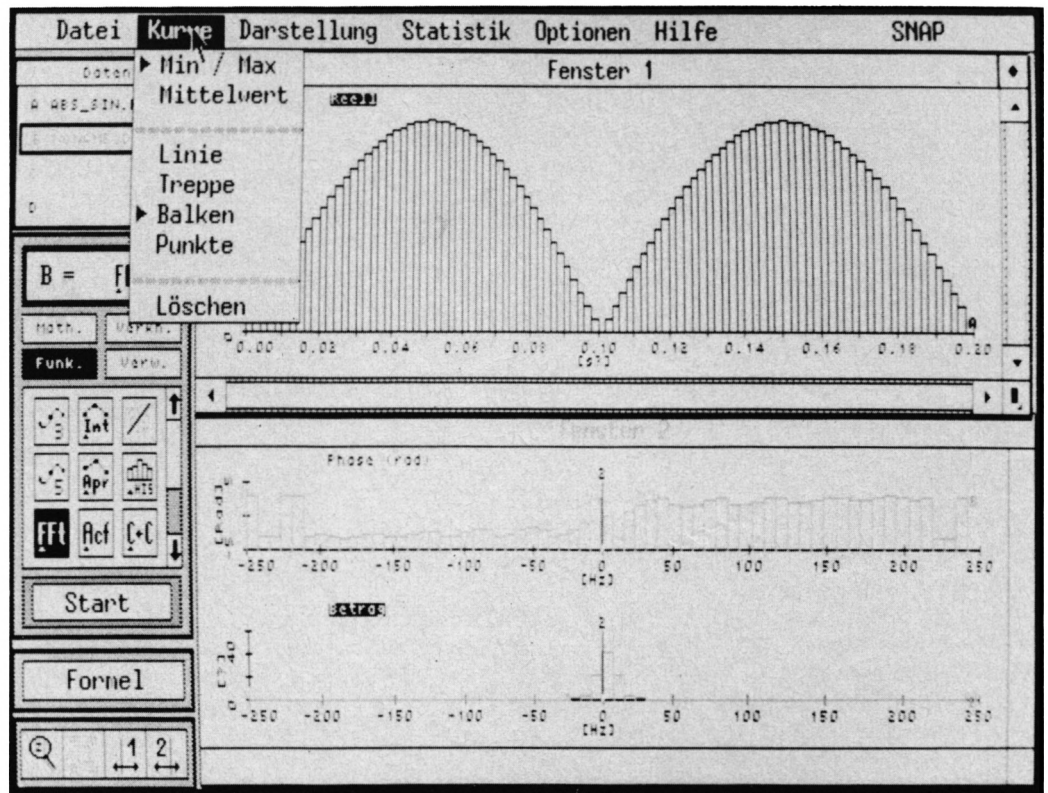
Datei Kurve Darstellung Statistik Optionen Hilfe SNAP

▶ Min / Max
Mittelwert
Linie
Treppe
▶ Balken
Punkte
Löschen

Daten
A ABS_SIN.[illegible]
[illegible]
D

B = Ff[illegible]

Math. Vgrkn.
Funk. Verw.

Int
Apr
FFt Acf C•C

Start

Formel

1 2

Fenster 1

Reell

0.00 0.02 0.04 0.06 0.08 0.10 0.12 0.14 0.16 0.18 0.20
[s]

Fenster 2

Phase (rad)

-250 -200 -150 -100 -50 0 50 100 150 200 250
[Hz]

Betrag

-250 -200 -150 -100 -50 0 50 100 150 200 250
[Hz]